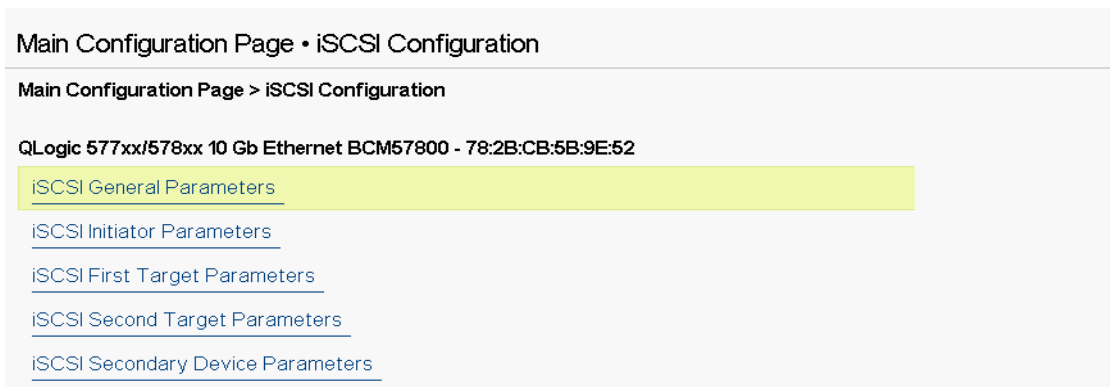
Main Configuration Page • iSCSI Configuration

Main Configuration Page > iSCSI Configuration

QLogic 577xx/578xx 10 Gb Ethernet BCM57800 - 78:2B:CB:5B:9E:52

iSCSI General Parameters

iSCSI Initiator Parameters

iSCSI First Target Parameters

iSCSI Second Target Parameters

iSCSI Secondary Device Parameters